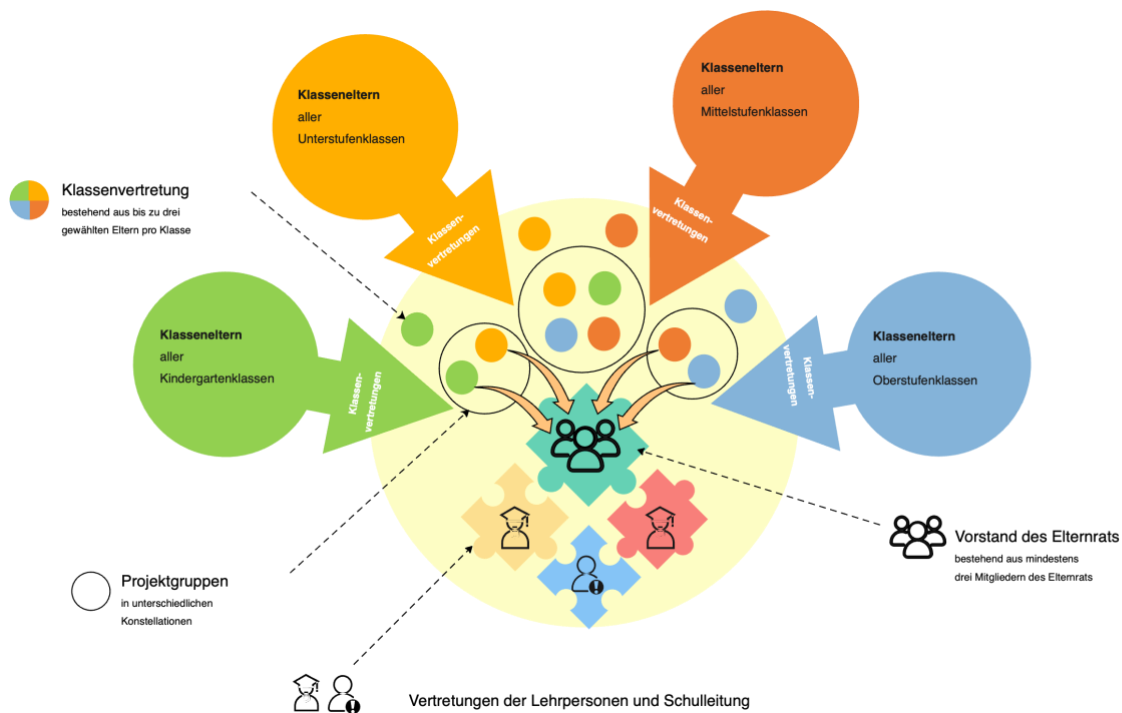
**Klasseneltern**
aller
Unterstufenklassen

Klassen-
vertretungen

**Klasseneltern**
aller
Mittelstufenklassen

Klassen-
vertretungen

Klassenvertretung
bestehend aus bis zu drei gewählten Eltern pro Klasse

**Klasseneltern**
aller
Kindergartenklassen

Klassen-
vertretungen

**Klasseneltern**
aller
Oberstufenklassen

Klassen-
vertretungen

Vorstand des Elternrats
bestehend aus mindestens drei Mitgliedern des Elternrats

Projektgruppen
in unterschiedlichen Konstellationen

Vertretungen der Lehrpersonen und Schulleitung